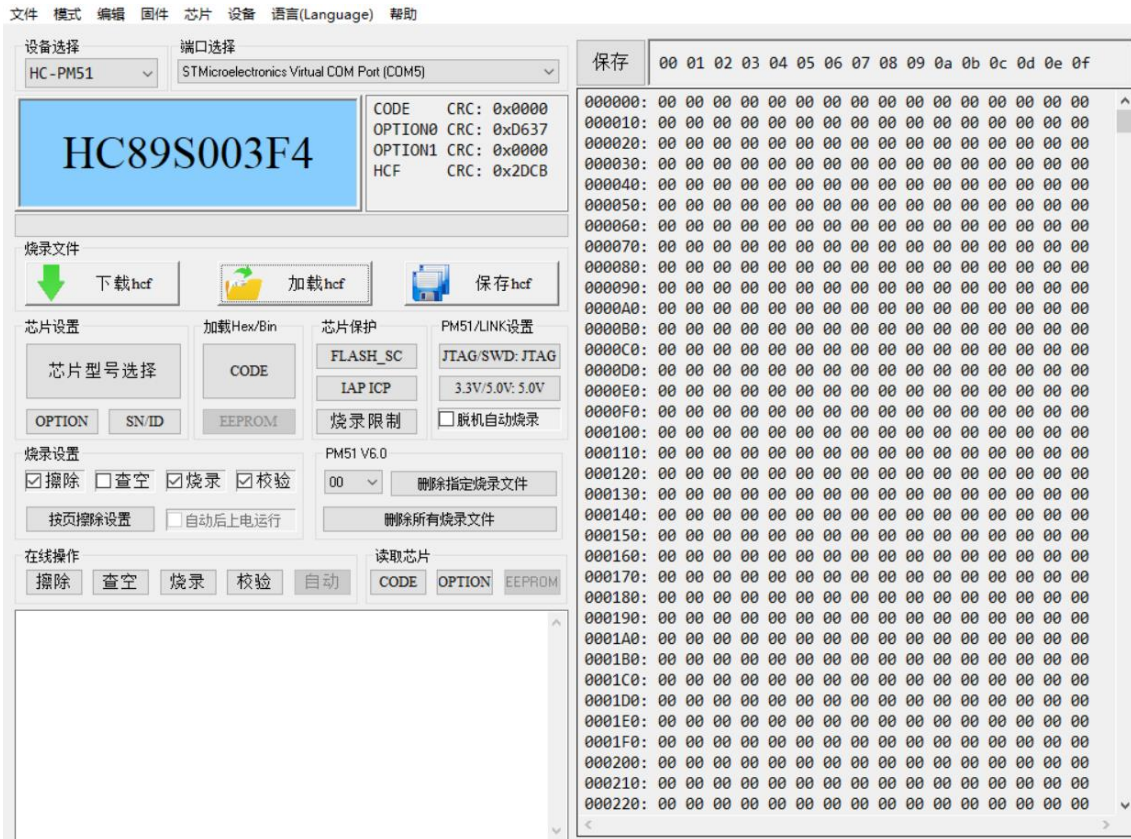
文件 模式 编辑 固件 芯片 设备 语言(Language) 帮助

设备选择
HC-PM51
端口选择
STMicroelectronics Virtual COM Port (COM5)

HC89S003F4

CODE CRC: 0x0000
OPTION0 CRC: 0xD637
OPTION1 CRC: 0x0000
HCF CRC: 0x2DCB

烧录文件
下载hcf
加载hcf
保存hcf

芯片设置
芯片型号选择
OPTION
SN/ID

加载Hex/Bin
CODE
EEPROM

芯片保护
FLASH_SC
IAP ICP
烧录限制

PM51/LINK设置
JTAG/SWD: JTAG
3.3V/5.0V: 5.0V
脱机自动烧录

烧录设置
☑擦除 ☐查空 ☑烧录 ☑校验
按页擦除设置
☐自动后上电运行

PM51 V6.0
00
删除指定烧录文件
删除所有烧录文件

在线操作
擦除 查空 烧录 校验 自动

读取芯片
CODE OPTION EEPROM

保存
00 01 02 03 04 05 06 07 08 09 0a 0b 0c 0d 0e 0f

000000: 00 00 00 00 00 00 00 00 00 00 00 00 00 00 00 00
000010: 00 00 00 00 00 00 00 00 00 00 00 00 00 00 00 00
000020: 00 00 00 00 00 00 00 00 00 00 00 00 00 00 00 00
000030: 00 00 00 00 00 00 00 00 00 00 00 00 00 00 00 00
000040: 00 00 00 00 00 00 00 00 00 00 00 00 00 00 00 00
000050: 00 00 00 00 00 00 00 00 00 00 00 00 00 00 00 00
000060: 00 00 00 00 00 00 00 00 00 00 00 00 00 00 00 00
000070: 00 00 00 00 00 00 00 00 00 00 00 00 00 00 00 00
000080: 00 00 00 00 00 00 00 00 00 00 00 00 00 00 00 00
000090: 00 00 00 00 00 00 00 00 00 00 00 00 00 00 00 00
0000A0: 00 00 00 00 00 00 00 00 00 00 00 00 00 00 00 00
0000B0: 00 00 00 00 00 00 00 00 00 00 00 00 00 00 00 00
0000C0: 00 00 00 00 00 00 00 00 00 00 00 00 00 00 00 00
0000D0: 00 00 00 00 00 00 00 00 00 00 00 00 00 00 00 00
0000E0: 00 00 00 00 00 00 00 00 00 00 00 00 00 00 00 00
0000F0: 00 00 00 00 00 00 00 00 00 00 00 00 00 00 00 00
000100: 00 00 00 00 00 00 00 00 00 00 00 00 00 00 00 00
000110: 00 00 00 00 00 00 00 00 00 00 00 00 00 00 00 00
000120: 00 00 00 00 00 00 00 00 00 00 00 00 00 00 00 00
000130: 00 00 00 00 00 00 00 00 00 00 00 00 00 00 00 00
000140: 00 00 00 00 00 00 00 00 00 00 00 00 00 00 00 00
000150: 00 00 00 00 00 00 00 00 00 00 00 00 00 00 00 00
000160: 00 00 00 00 00 00 00 00 00 00 00 00 00 00 00 00
000170: 00 00 00 00 00 00 00 00 00 00 00 00 00 00 00 00
000180: 00 00 00 00 00 00 00 00 00 00 00 00 00 00 00 00
000190: 00 00 00 00 00 00 00 00 00 00 00 00 00 00 00 00
0001A0: 00 00 00 00 00 00 00 00 00 00 00 00 00 00 00 00
0001B0: 00 00 00 00 00 00 00 00 00 00 00 00 00 00 00 00
0001C0: 00 00 00 00 00 00 00 00 00 00 00 00 00 00 00 00
0001D0: 00 00 00 00 00 00 00 00 00 00 00 00 00 00 00 00
0001E0: 00 00 00 00 00 00 00 00 00 00 00 00 00 00 00 00
0001F0: 00 00 00 00 00 00 00 00 00 00 00 00 00 00 00 00
000200: 00 00 00 00 00 00 00 00 00 00 00 00 00 00 00 00
000210: 00 00 00 00 00 00 00 00 00 00 00 00 00 00 00 00
000220: 00 00 00 00 00 00 00 00 00 00 00 00 00 00 00 00